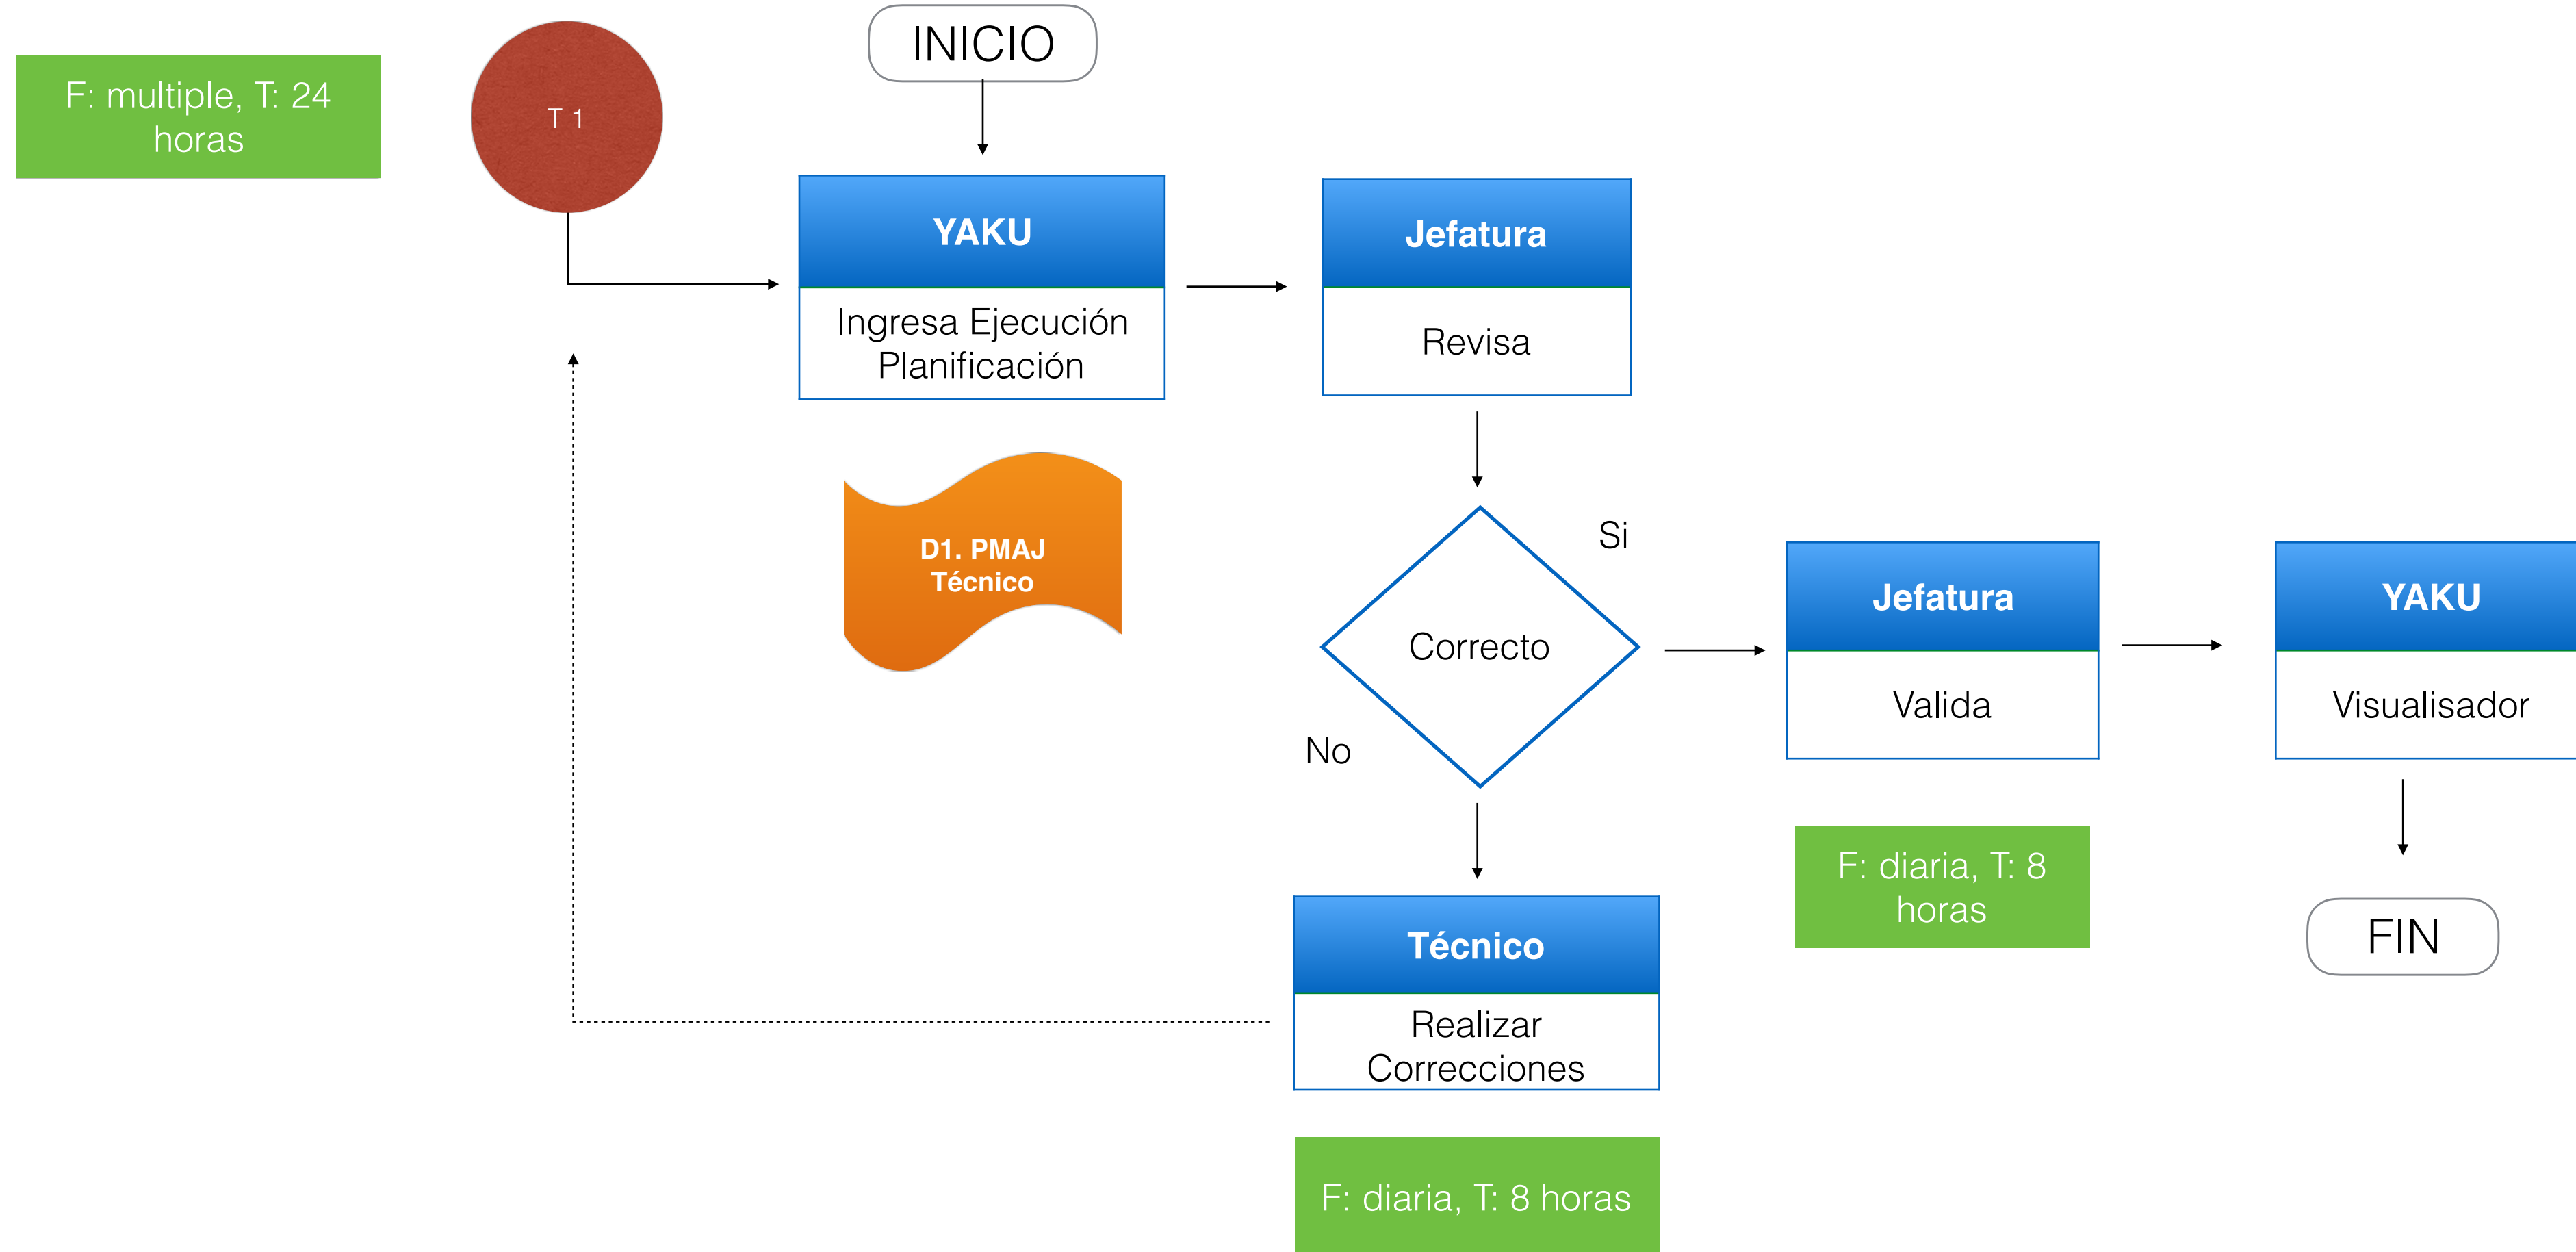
F: multiple, T: 24 horas

T 1

INICIO

YAKU
Ingresa Ejecución Planificación

D1. PMAJ Técnico

Jefatura
Revisa

Correcto

Si

No

Jefatura
Valida

F: diaria, T: 8 horas

YAKU
Visualisador

FIN

Técnico
Realizar Correcciones

F: diaria, T: 8 horas